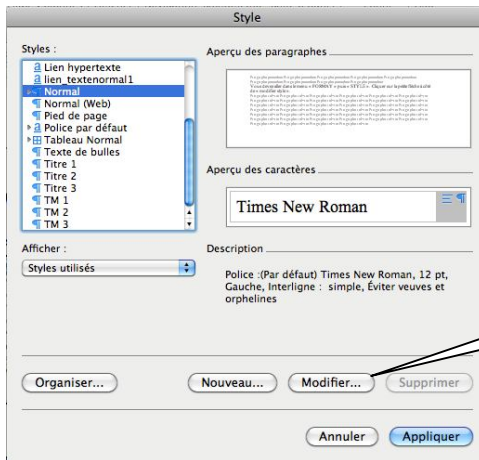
Style

Styles :

Lien hypertexte
lien_textenormal1
Normal
Normal (Web)
Pied de page
Police par défaut
Tableau Normal
Texte de bulles
Titre 1
Titre 2
Titre 3
TM 1
TM 2
TM 3

Aperçu des paragraphes

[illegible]

Aperçu des caractères

Times New Roman

Afficher :

Styles utilisés

Description

Police :(Par défaut) Times New Roman, 12 pt, Gauche, Interligne : simple, Éviter veuves et orphelines

Organiser...

Nouveau...

Modifier...

Supprimer

Annuler

Appliquer